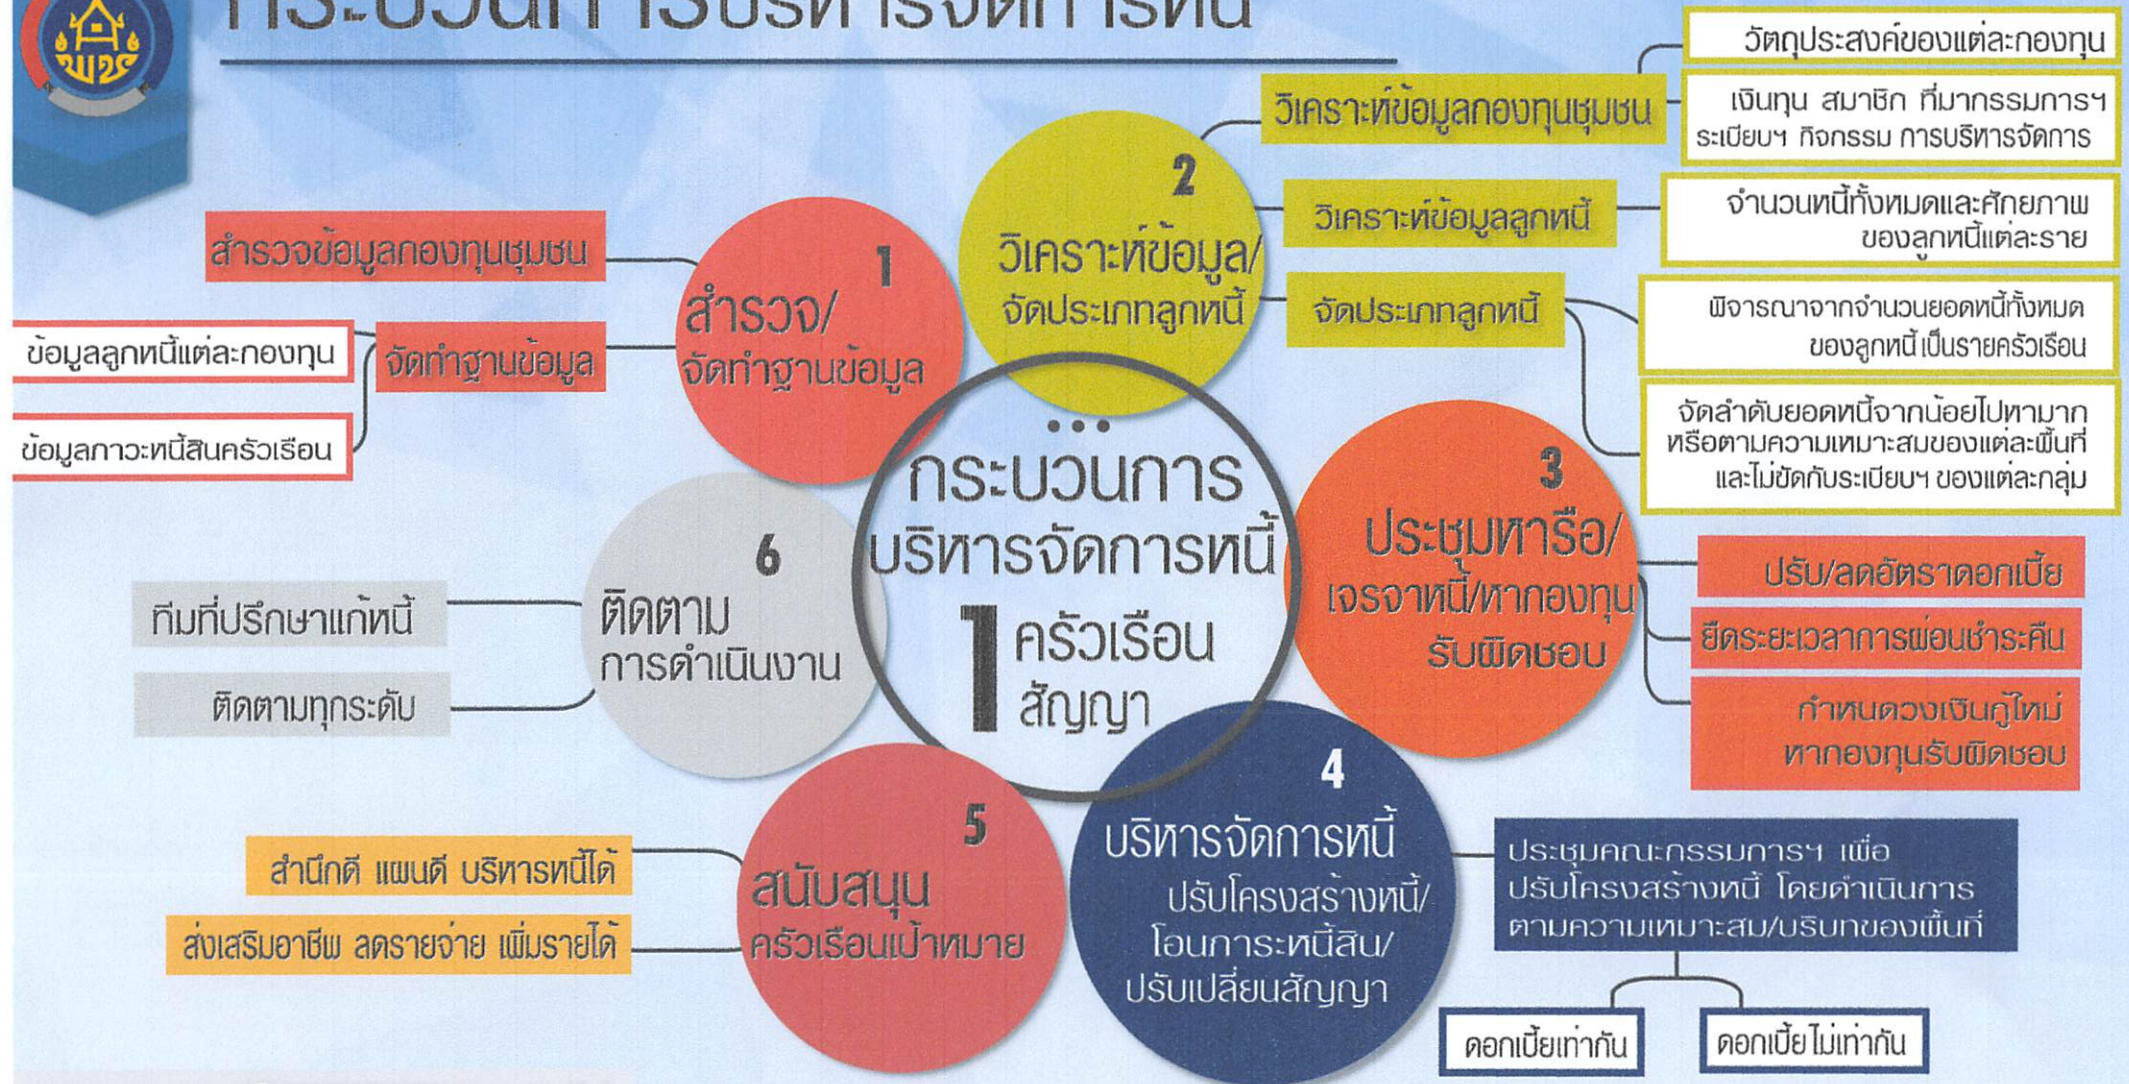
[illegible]

พช

วัตถุประสงค์ของแต่ละกองทุน

เงินทุน สมาชิก ที่มากรรมการฯ ระเบียบฯ กิจกรรม การบริหารจัดการ

วิเคราะห์ข้อมูลกองทุนชุมชน

2
วิเคราะห์ข้อมูล/ จัดประเภทลูกหนี้

วิเคราะห์ข้อมูลลูกหนี้

จำนวนหนี้ทั้งหมดและศักยภาพของลูกหนี้แต่ละราย

จัดประเภทลูกหนี้

พิจารณาจากจำนวนยอดหนี้ทั้งหมดของลูกหนี้ เป็นรายครัวเรือน

จัดลำดับยอดหนี้จากน้อยไปหามาก หรือตามความเหมาะสมของแต่ละพื้นที่ และไม่ขัดกับระเบียบฯ ของแต่ละกลุ่ม

สำรวจข้อมูลกองทุนชุมชน

1
สำรวจ/ จัดทำฐานข้อมูล

ข้อมูลลูกหนี้แต่ละกองทุน

จัดทำฐานข้อมูล

ข้อมูลภาวะหนี้สินครัวเรือน

...
กระบวนการ บริหารจัดการหนี้
1 ครัวเรือน สัญญา

3
ประชุมหารือ/ เจรจาหนี้/หากองทุนรับผิดชอบ

ปรับ/ลดอัตราดอกเบี้ย

ยืดระยะเวลาการผ่อนชำระคืน

กำหนดวงเงินกู้ใหม่ หากองทุนรับผิดชอบ

6
ติดตาม การดำเนินงาน

ทีมที่ปรึกษาแก้หนี้

ติดตามทุกระดับ

5
สนับสนุน ครัวเรือนเป้าหมาย

สำนึกดี แผนดี บริหารหนี้ได้

ส่งเสริมอาชีพ ลดรายจ่าย เพิ่มรายได้

4
บริหารจัดการหนี้
ปรับโครงสร้างหนี้/ โอนภาระหนี้สิน/ ปรับเปลี่ยนสัญญา

ประชุมคณะกรรมการฯ เพื่อ ปรับโครงสร้างหนี้ โดยดำเนินการ ตามความเหมาะสม/บริบทของพื้นที่

ดอกเบี้ยเท่ากัน

ดอกเบี้ยไม่เท่ากัน